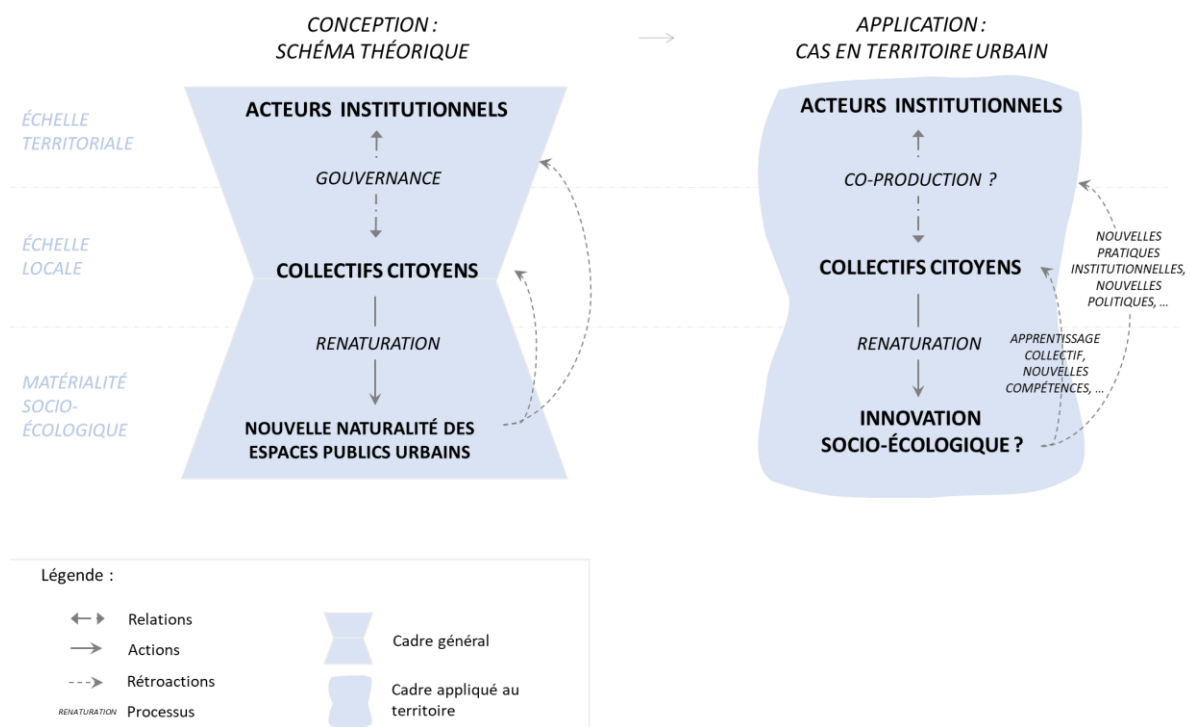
CONCEPTION : SCHÉMA THÉORIQUE

APPLICATION : CAS EN TERRITOIRE URBAIN

ÉCHELLE TERRITORIALE

ÉCHELLE LOCALE

MATÉRIALITÉ SOCIO-ÉCOLOGIQUE

ACTEURS INSTITUTIONNELS

GOUVERNANCE

COLLECTIFS CITOYENS

RENATURATION

NOUVELLE NATURALITÉ DES ESPACES PUBLICS URBAINS

ACTEURS INSTITUTIONNELS

CO-PRODUCTION ?

COLLECTIFS CITOYENS

RENATURATION

INNOVATION SOCIO-ÉCOLOGIQUE ?

NOUVELLES PRATIQUES INSTITUTIONNELLES, NOUVELLES POLITIQUES, ...

APPRENTISSAGE COLLECTIF, NOUVELLES COMPÉTENCES, ...

Légende :

Relations

Actions

Rétroactions

RENATURATION Processus

Cadre général

Cadre appliqué au territoire